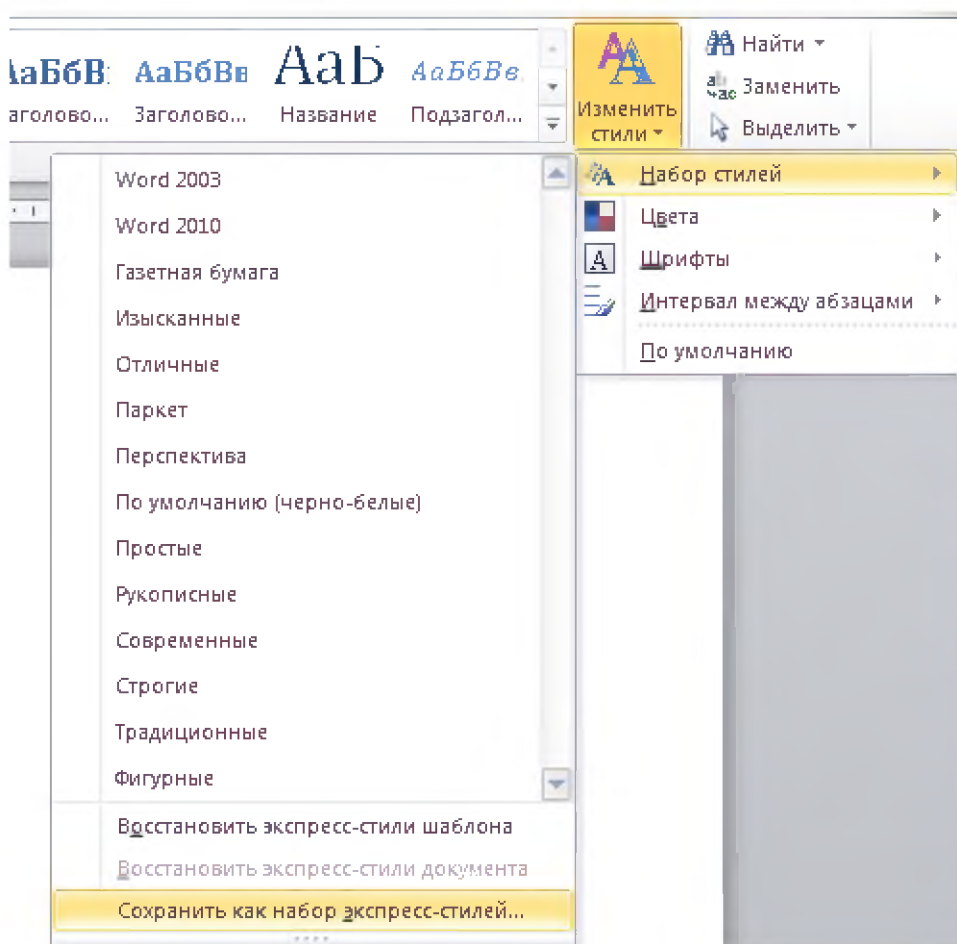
аБбВ: АаБбВв Аа Б АаБбВв
аголово... Заголово... Название Подзагол...

Изменить стили

Найти
Заменить
Выделить

Word 2003
Word 2010
Газетная бумага
Изысканные
Отличные
Паркет
Перспектива
По умолчанию (черно-белые)
Простые
Рукописные
Современные
Строгие
Традиционные
Фигурные
Восстановить экспресс-стили шаблона
Восстановить экспресс-стили документа
Сохранить как набор экспресс-стилей...

Набор стилей
Цвета
Шрифты
Интервал между абзацами
По умолчанию